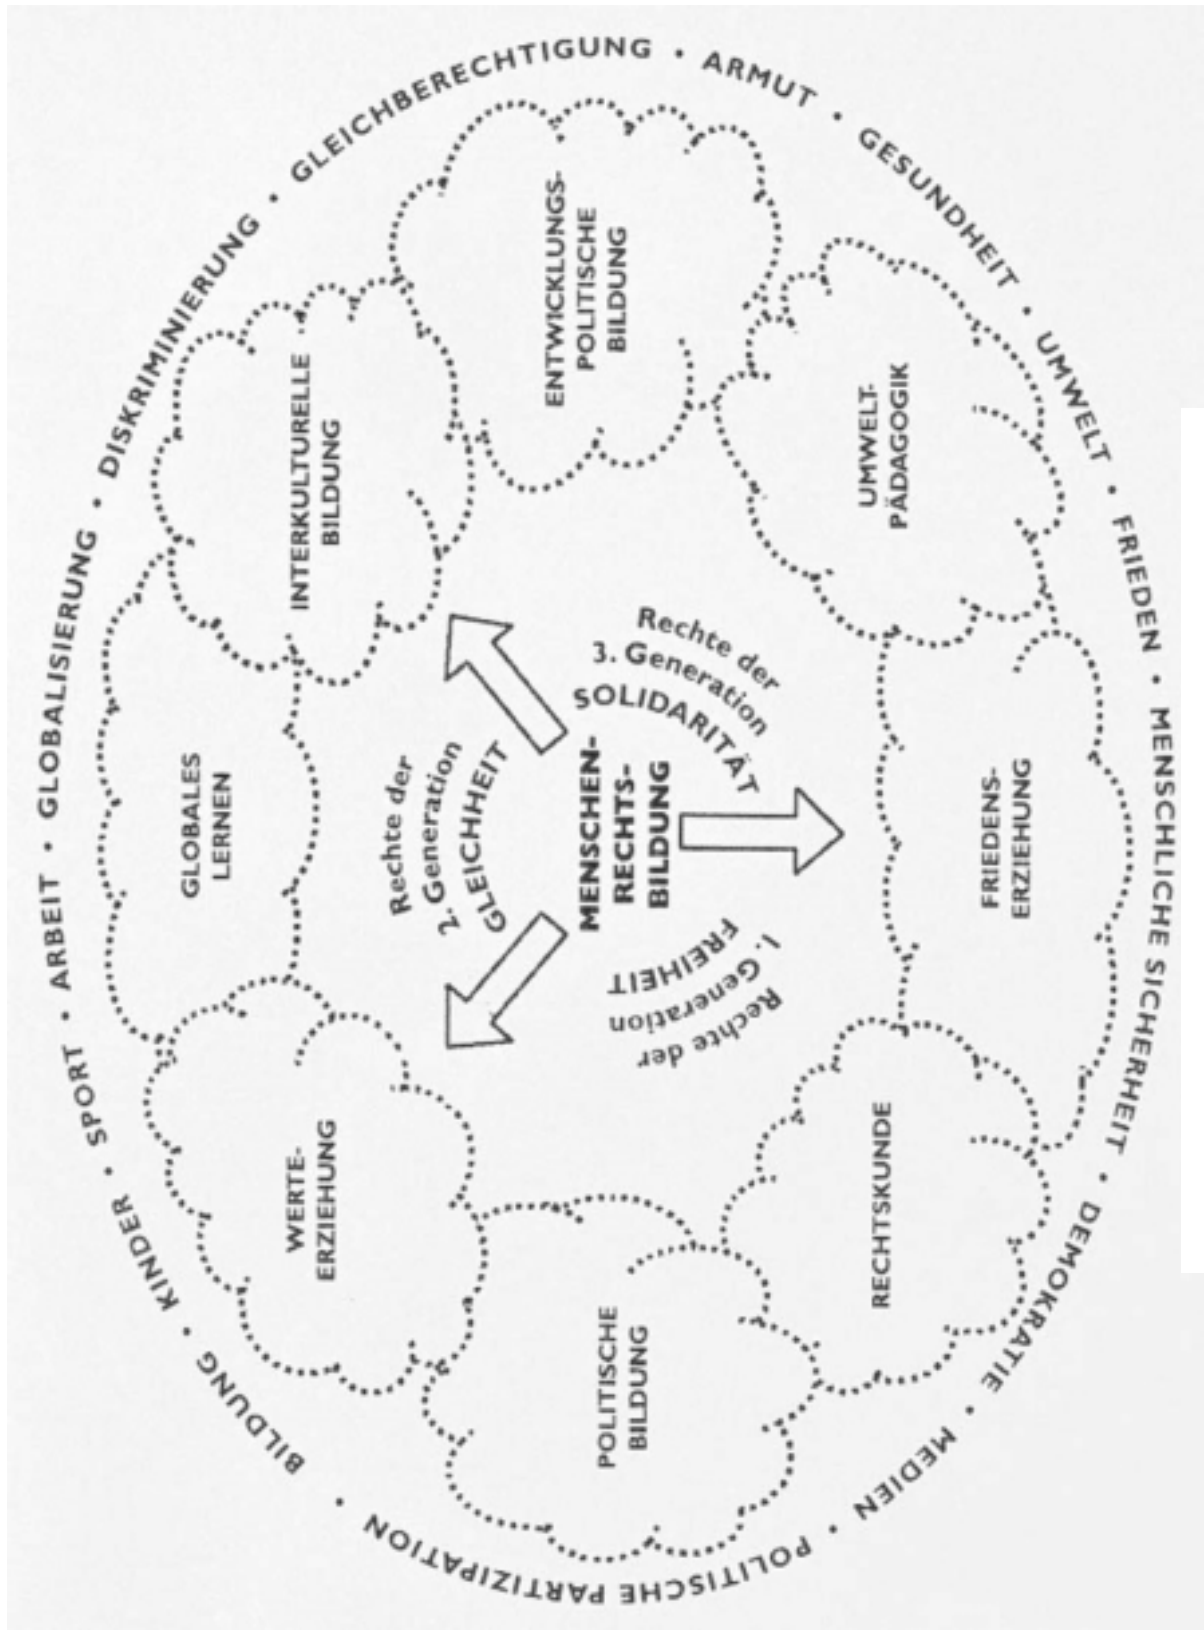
GLEICHBERECHTIGUNG • ARMUT • GESUNDHEIT • UMWELT • FRIEDEN • MENSCHLICHE SICHERHEIT • DEMOKRATIE • MEDIEN • POLITISCHE PARTIZIPATION • BILDUNG • KINDER • SPORT • ARBEIT • GLOBALISIERUNG • DISKRIMINIERUNG •

ENTWICKLUNGS-POLITISCHE BILDUNG

INTERKULTURELLE BILDUNG

UMWELT-PÄDAGOGIK

GLOBALES LERNEN

FRIEDENS-ERZIEHUNG

WERTE-ERZIEHUNG

RECHTSKUNDE

POLITISCHE BILDUNG

MENSCHEN-RECHTS-BILDUNG

Rechte der 3. Generation SOLIDARITÄT

Rechte der 2. Generation GLEICHHEIT

Rechte der 1. Generation FREIHEIT